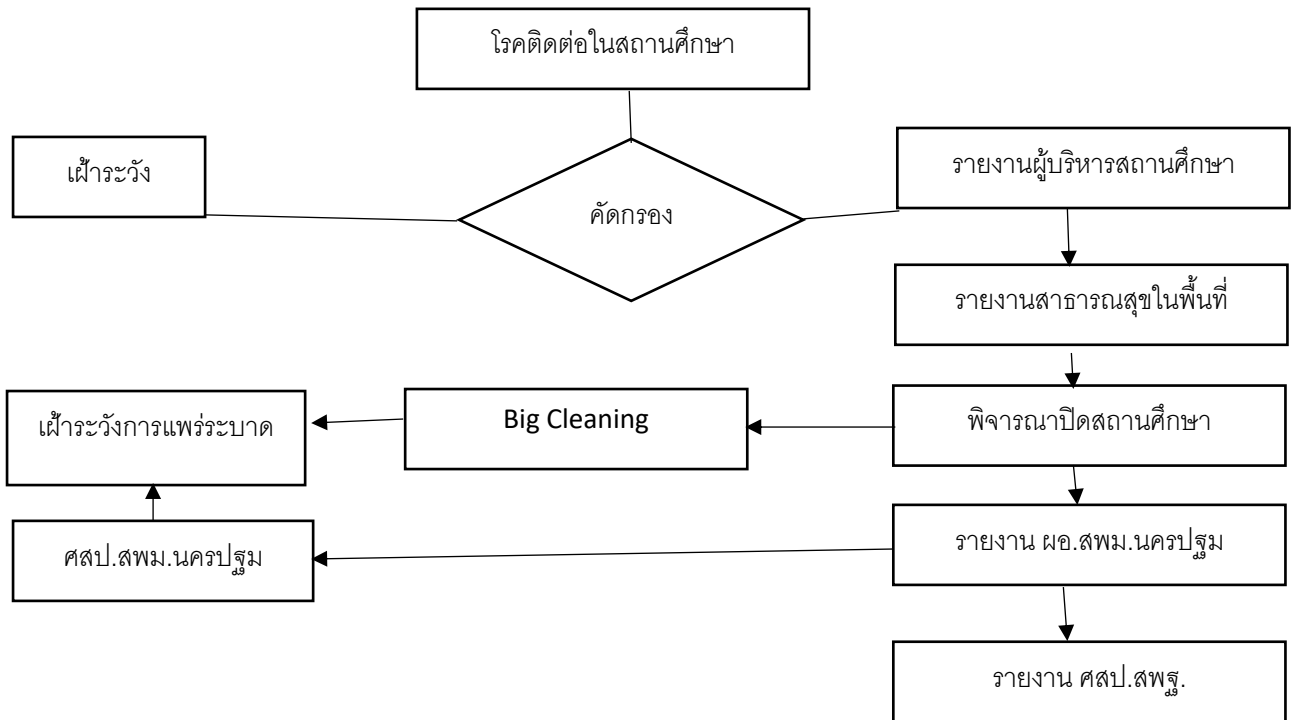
โรคติดต่อในสถานศึกษา

เฝ้าระวัง

คัดกรอง

รายงานผู้บริหารสถานศึกษา

รายงานสาธารณสุขในพื้นที่

เฝ้าระวังการแพร่ระบาด

Big Cleaning

พิจารณาปิดสถานศึกษา

ศสป.สพม.นครปฐม

รายงาน ผอ.สพม.นครปฐม

รายงาน ศสป.สพฐ.